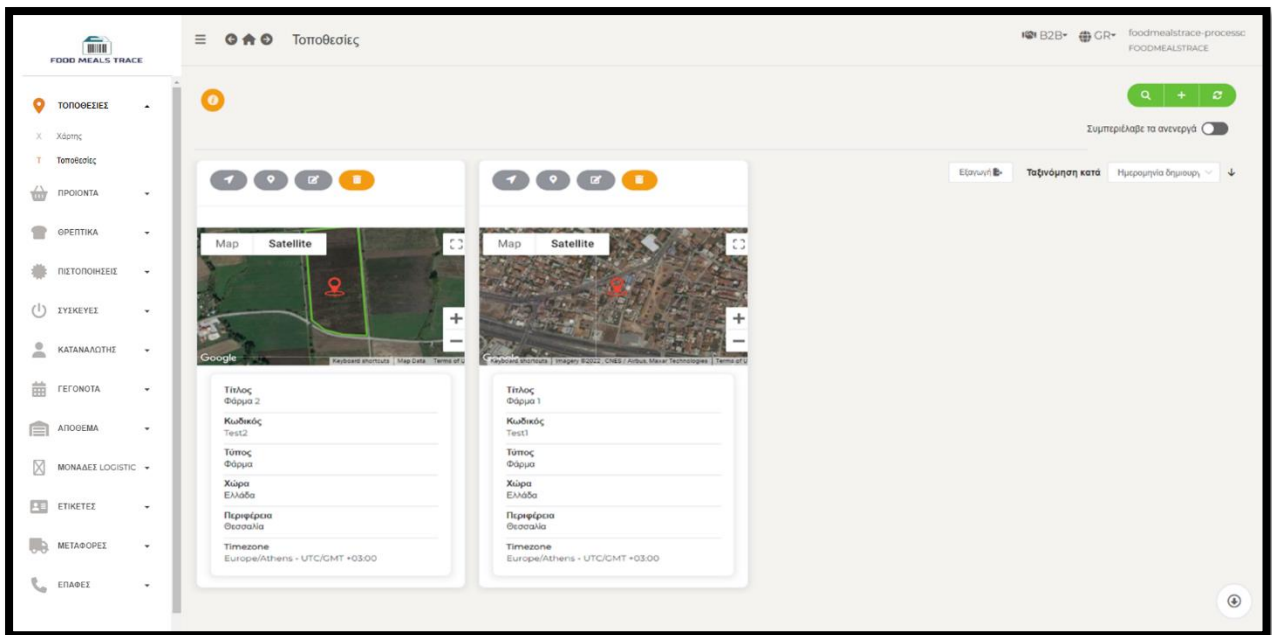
FOOD MEALS TRACE

Τοποθεσίες

B2B GR foodmealstrace-processc FOODMEALSTRACE

ΤΟΠΟΘΕΣΙΕΣ
X Χάρτης
T Τοποθεσίες
ΠΡΟΙΟΝΤΑ
ΘΡΕΠΤΙΚΑ
ΠΙΣΤΟΠΟΙΗΣΕΙΣ
ΣΥΣΚΕΥΕΣ
ΚΑΤΑΝΑΛΩΤΗΣ
ΓΕΓΟΝΟΤΑ
ΑΠΟΘΕΜΑ
ΜΟΝΑΔΕΣ LOGISTIC
ΕΤΙΚΕΤΕΣ
ΜΕΤΑΦΟΡΕΣ
ΕΠΑΦΕΣ

Συμπεριέλαβε τα ανενεργά

Εξαγωγή Ταξινόμηση κατά Ημερομηνία δημιουργ

Map Satellite
Google Keyboard shortcuts | Map Data | Terms of U

Τίτλος
Φάρμα 2
Κωδικός
Test2
Τύπος
Φάρμα
Χώρα
Ελλάδα
Περιφέρεια
Θεσσαλία
Timezone
Europe/Athens - UTC/GMT +03:00

Map Satellite
Google Keyboard shortcuts | Imagery ©2022, CNES / Airbus, Maxar Technologies | Terms of U

Τίτλος
Φάρμα 1
Κωδικός
Test1
Τύπος
Φάρμα
Χώρα
Ελλάδα
Περιφέρεια
Θεσσαλία
Timezone
Europe/Athens - UTC/GMT +03:00